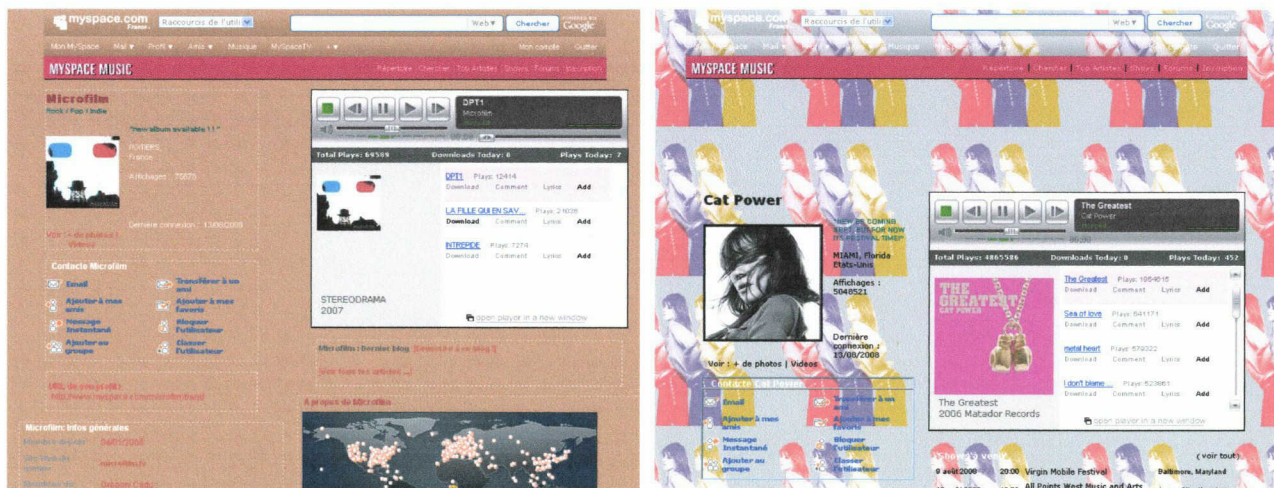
myspace.com France Raccourcis de l'util Web Chercher Google

Mon MySpace Mail Profil Amis Musique MySpaceTV Mon compte Quitter

MYSPACE MUSIC Répertoire Chercher Top Artistes Shows Forums Inscription

Microfilm
Rock / Pop / Indie

"New album available !!"

POITIERS
France

Affichages : 75675

Dernière connexion : 13/08/2008

Voir : + de photos | Vidéos

DPT1
Microfilm

Total Plays: 69509 Downloads Today: 0 Plays Today: 7

DPT1 Plays: 12414
Download Comment Lyrics Add

LA FILLE QUI EN SAV... Plays: 21038
Download Comment Lyrics Add

INTREPIDE Plays: 7274
Download Comment Lyrics Add

STEREODRAMA
2007

open player in a new window

Contacter Microfilm

Email
Transférer à un ami
Ajouter à mes amis
Ajouter à mes favoris
Message instantané
Bloquer l'utilisateur
Ajouter au groupe
Classer l'utilisateur

Microfilm : Dernier blog [Devenir fan de ce blog]

Voir tous les articles ...

URL de profil MS:
http://www.myspace.com/microfilmband

A propos de Microfilm

Microfilm: Infos générales

Membre depuis 04/01/2006

Site Web de groupe microfilm.fr

myspace.com France Raccourcis de l'util Web Chercher Google

MySpace Mail Musique Quitter

MYSPACE MUSIC Répertoire Chercher Top Artistes Shows Forums Inscription

Cat Power

"NEW EP COMING SEPT, BUT FOR NOW ITS FESTIVAL TIME!"

MIAMI, Florida
Etats-Unis

Affichages : 5046521

Dernière connexion : 13/08/2008

Voir : + de photos | Vidéos

The Greatest
Cat Power

Total Plays: 4865586 Downloads Today: 0 Plays Today: 452

The Greatest Plays: 1654615
Download Comment Lyrics Add

Sea of love Plays: 641171
Download Comment Lyrics Add

metal heart Plays: 579322
Download Comment Lyrics Add

I don't blame ... Plays: 523861
Download Comment Lyrics Add

The Greatest
2006 Matador Records

open player in a new window

Contacter Cat Power

Email
Transférer à un ami
Ajouter à mes amis
Ajouter à mes favoris
Message instantané
Bloquer l'utilisateur
Ajouter au groupe
Classer l'utilisateur

Shows à venir (voir tout)

9 août 2008 20:00 Virgin Mobile Festival Baltimore, Maryland

All Points West Music and Arts